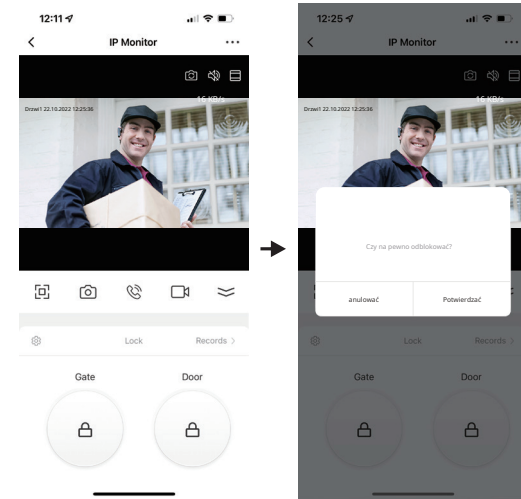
12:11

IP Monitor

16 KB/s

Drzwi1 22.10.2022 12:25:36

Lock

Records

Gate

Door

12:25

IP Monitor

16 KB/s

Drzwi1 22.10.2022 12:25:36

Czy na pewno odblokować?

anulować

Potwierdzać

Lock

Records

Gate

Door